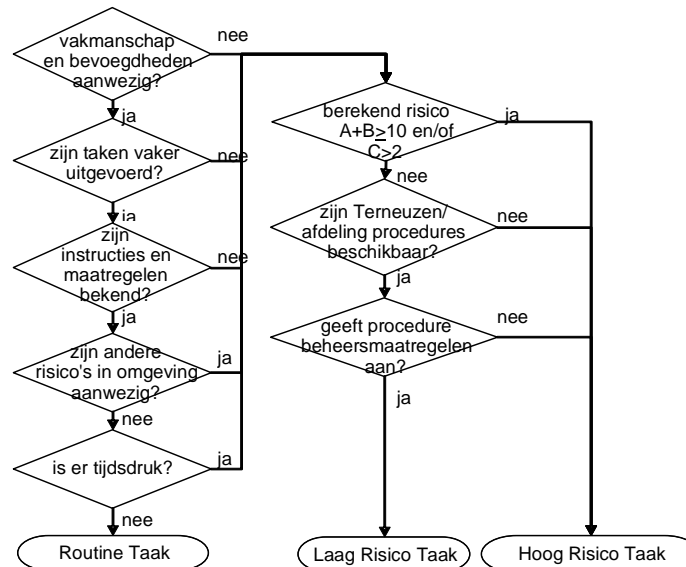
vakmanschap en bevoegdheden aanwezig?

nee

ja

zijn taken vaker uitgevoerd?

nee

ja

zijn instructies en maatregelen bekend?

nee

ja

zijn andere risico's in omgeving aanwezig?

ja

nee

is er tijdsdruk?

ja

nee

Routine Taak

berekend risico A+B$\geq$10 en/of C>2

ja

nee

zijn Terneuzen/ afdeling procedures beschikbaar?

nee

ja

geeft procedure beheersmaatregelen aan?

nee

ja

Laag Risico Taak

Hoog Risico Taak